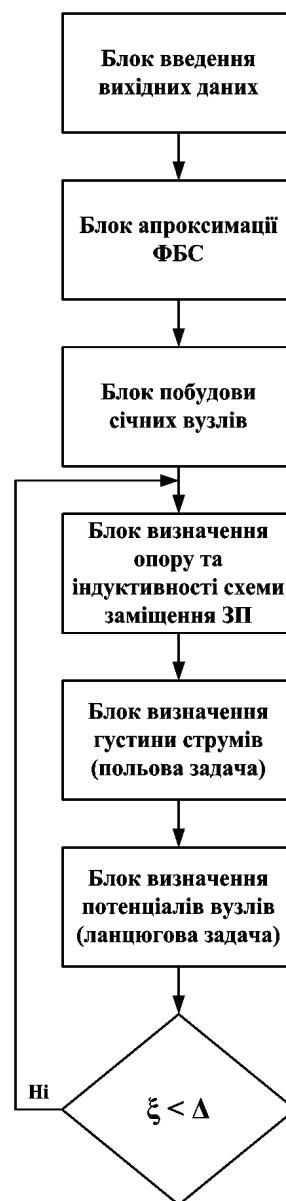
Блок введення вихідних даних

Блок апроксимації ФБС

Блок побудови січних вузлів

Блок визначення опору та індуктивності схеми заміщення ЗП

Блок визначення густини струмів (польова задача)

Блок визначення потенціалів вузлів (ланцюгова задача)

Ні

$\xi < \Delta$